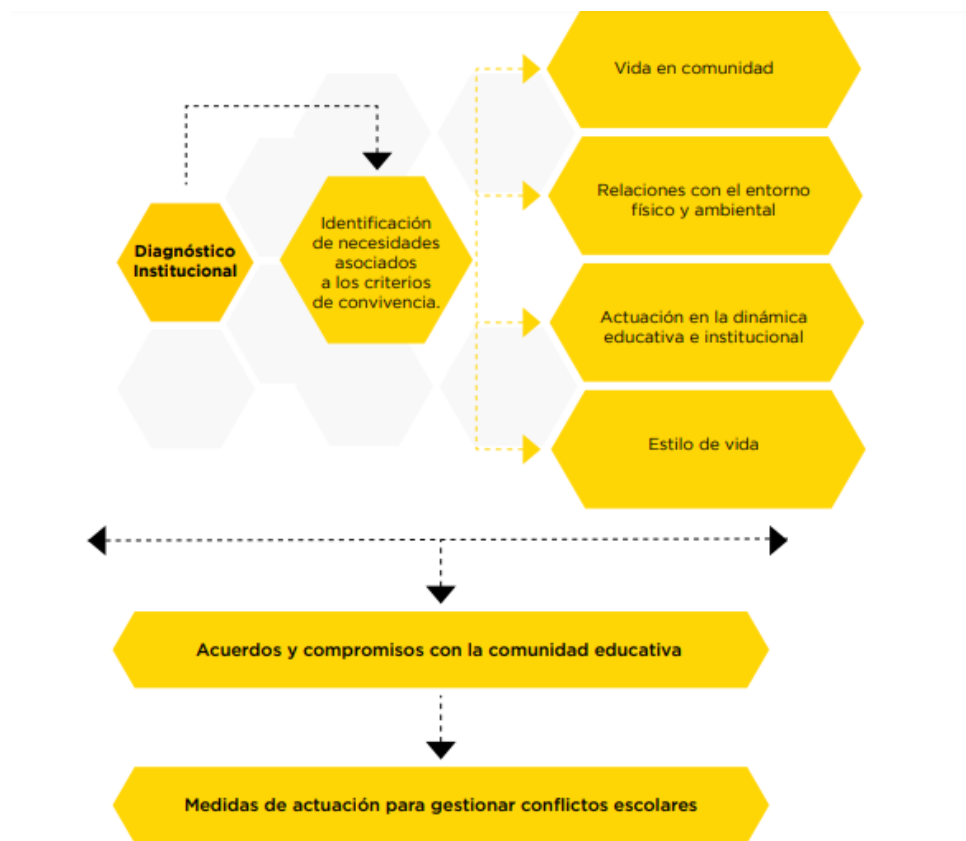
Diagnóstico Institucional

Identificación de necesidades asociados a los criterios de convivencia.

Vida en comunidad

Relaciones con el entorno físico y ambiental

Actuación en la dinámica educativa e institucional

Estilo de vida

Acuerdos y compromisos con la comunidad educativa

Medidas de actuación para gestionar conflictos escolares